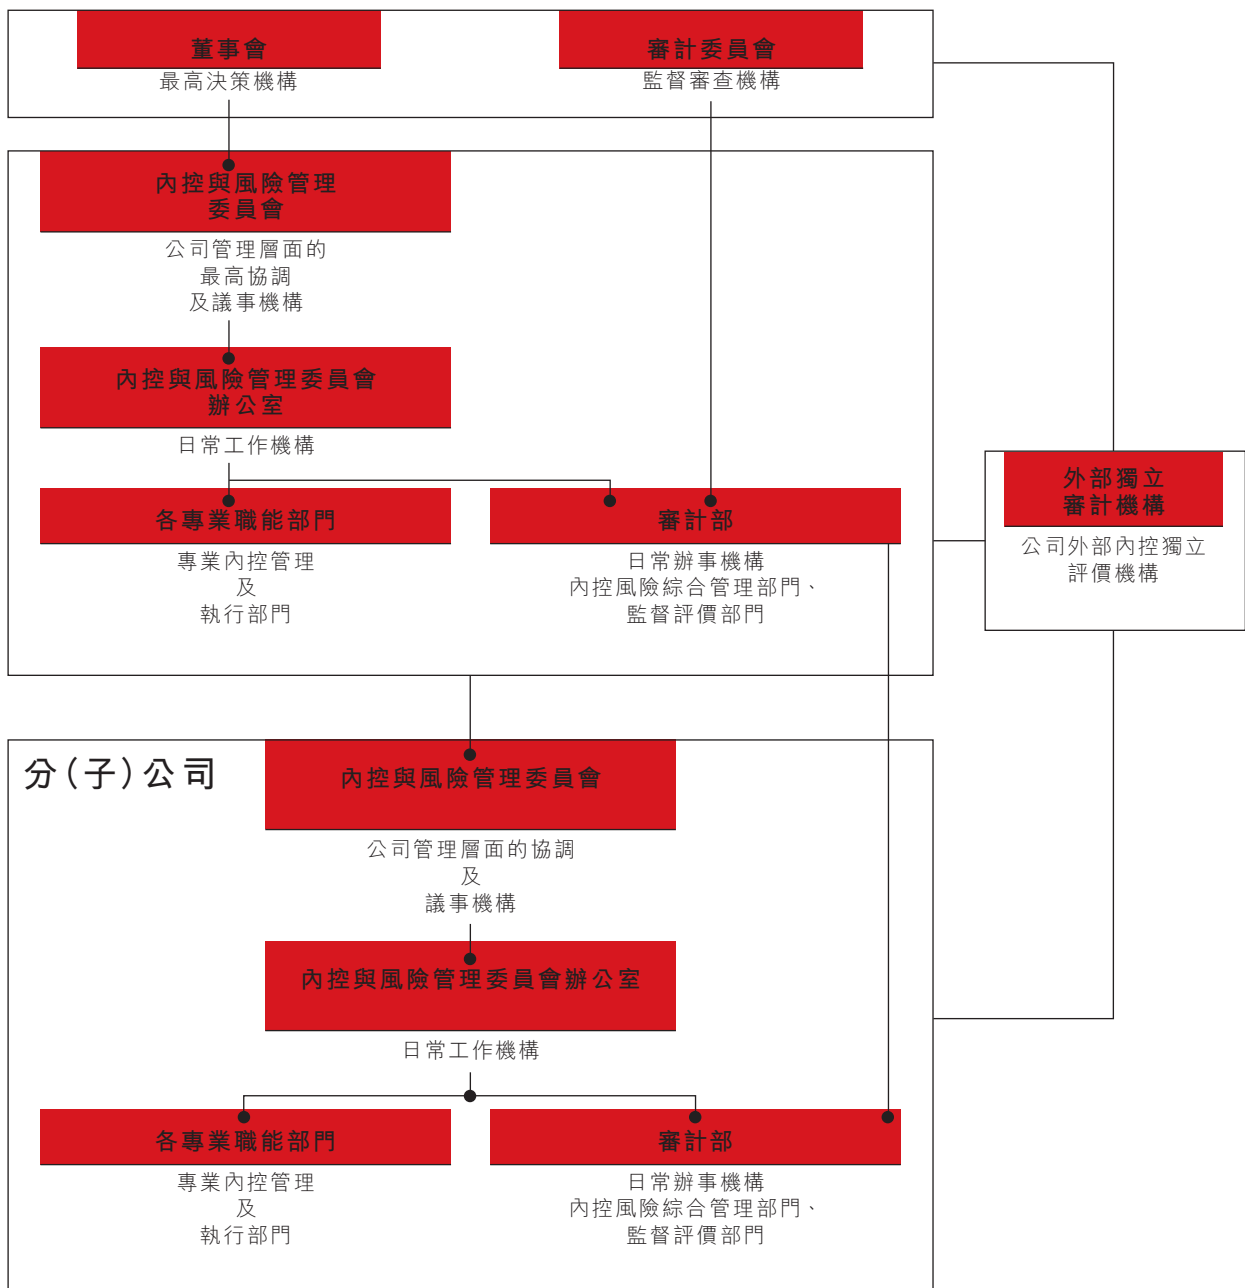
董事會
最高決策機構

審計委員會
監督審查機構

內控與風險管理委員會
公司管理層面的最高協調及議事機構

內控與風險管理委員會辦公室
日常工作機構

各專業職能部門
專業內控管理及執行部門

審計部
日常辦事機構
內控風險綜合管理部門、監督評價部門

外部獨立審計機構
公司外部內控獨立評價機構

分(子)公司

內控與風險管理委員會
公司管理層面的協調及議事機構

內控與風險管理委員會辦公室
日常工作機構

各專業職能部門
專業內控管理及執行部門

審計部
日常辦事機構
內控風險綜合管理部門、監督評價部門